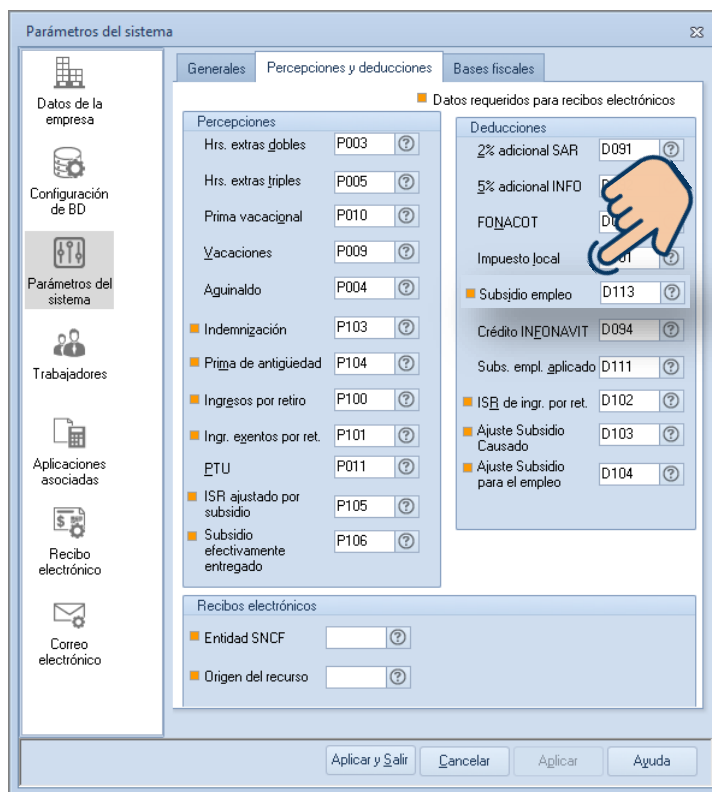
Parámetros del sistema

Datos de la empresa

Configuración de BD

Parámetros del sistema

Trabajadores

Aplicaciones asociadas

Recibo electrónico

Correo electrónico

Generales | Percepciones y deducciones | Bases fiscales

Datos requeridos para recibos electrónicos

Percepciones

| | | |
|---|---|---|
| Hrs. extras dobles | P003 | ? |
| Hrs. extras triples | P005 | ? |
| Prima vacacional | P010 | ? |
| Vacaciones | P009 | ? |
| Aguinaldo | P004 | ? |
| Indemnización | P103 | ? |
| Prima de antigüedad | P104 | ? |
| Ingresos por retiro | P100 | ? |
| Ingr. exentos por ret. | P101 | ? |
| PTU | P011 | ? |
| ISR ajustado por subsidio | P105 | ? |
| Subsidio efectivamente entregado | P106 | ? |

Deducciones

| | | |
|---|---|---|
| 2% adicional SAR | D091 | ? |
| 5% adicional INFO | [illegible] | |
| FONACOT | D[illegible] | |
| Impuesto local | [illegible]01 | ? |
| Subsidio empleo | D113 | ? |
| Crédito INFONAVIT | D094 | ? |
| Subs. empl. aplicado | D111 | ? |
| ISR de ingr. por ret. | D102 | ? |
| Ajuste Subsidio Causado | D103 | ? |
| Ajuste Subsidio para el empleo | D104 | ? |

Recibos electrónicos

Entidad SNCF ?

Origen del recurso ?

Aplicar y Salir | Cancelar | Aplicar | Ayuda